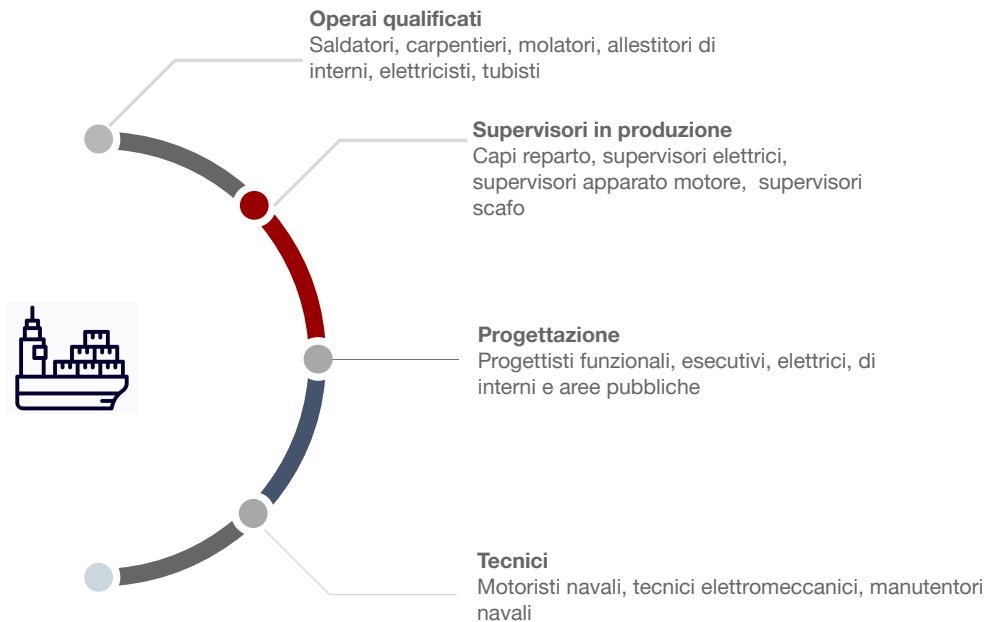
**Operai qualificati**
Saldatori, carpentieri, molatori, allestitori di interni, elettricisti, tubisti

**Supervisori in produzione**
Capi reparto, supervisori elettrici, supervisori apparato motore, supervisori scafo

**Progettazione**
Progettisti funzionali, esecutivi, elettrici, di interni e aree pubbliche

**Tecnici**
Motoristi navali, tecnici elettromeccanici, manutentori navali